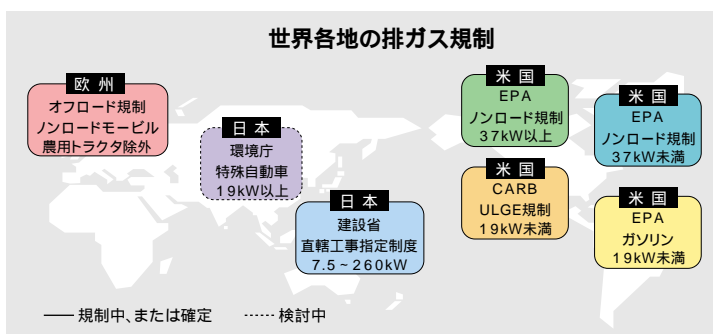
世界各地の排ガス規制

欧州
オフロード規制
ノンロードモービル
農用トラクタ除外

日本
環境庁
特殊自動車
19kW以上

日本
建設省
直轄工事指定制度
7.5～260kW

米国
EPA
ノンロード規制
37kW以上

米国
CARB
ULGE規制
19kW未満

米国
EPA
ノンロード規制
37kW未満

米国
EPA
ガソリン
19kW未満

規制中、または確定　検討中